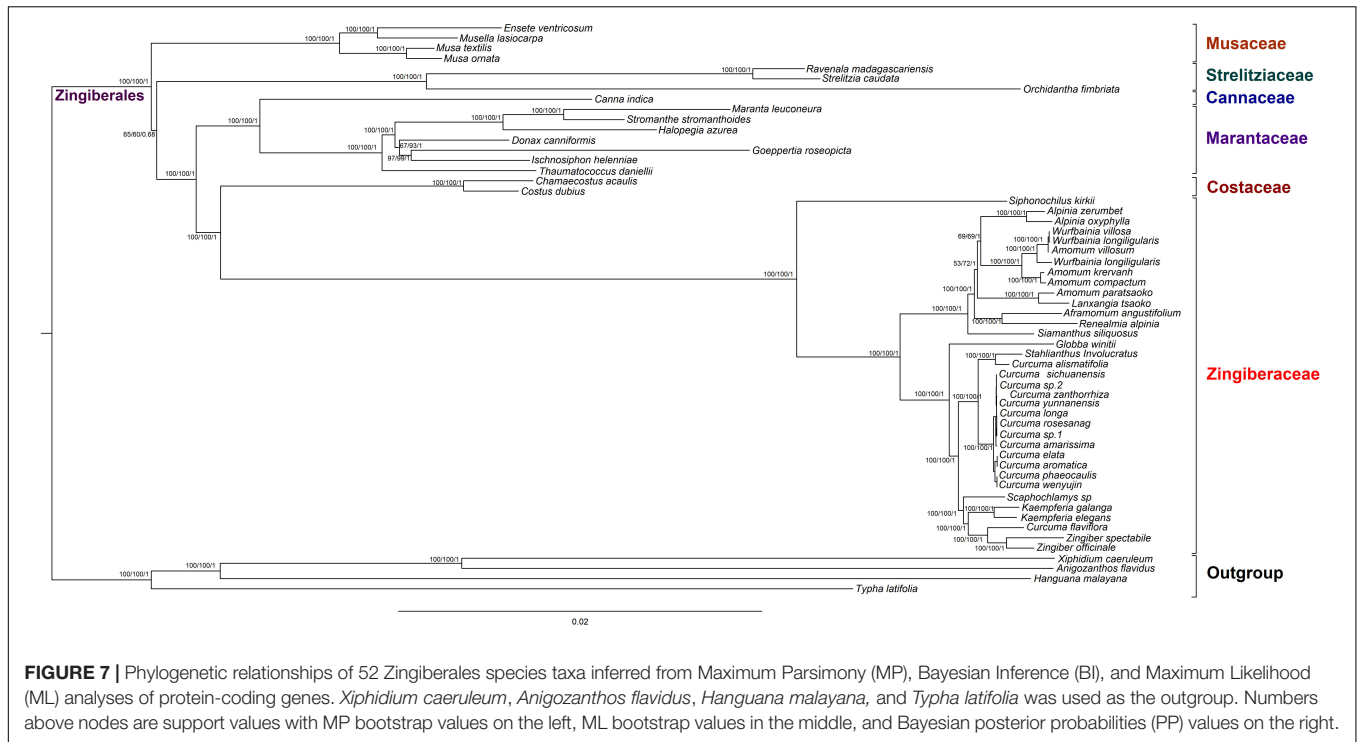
Zingiberales

100/100/1
Ensete ventricosum
100/100/1
Musella lasiocarpa
100/100/1
Musa textilis
Musa ornata
100/100/1
100/100/1
Ravenala madagascariensis
Strelitzia caudata
Orchidantha fimbriata
65/60/0.68
100/100/1
Canna indica
100/100/1
Maranta leuconeura
100/100/1
Stromanthe stromanthoides
100/100/1
Halopegia azurea
100/100/1
Donax canniformis
67/63/1
Goeppertia roseopicta
97/89/1
Ischnosiphon helenniae
Thaumatococcus daniellii
100/100/1
100/100/1
Chamaecostus acaulis
Costus dubius
100/100/1
Siphonochilus kirkii
100/100/1
Alpinia zerumbet
Alpinia oxyphylla
69/69/1
Wurfbainia villosa
100/100/1
Wurfbainia longiligularis
100/100/1
Amomum villosum
53/72/1
100/100/1
Wurfbainia longiligularis
100/100/1
Amomum krervanh
Amomum compactum
100/100/1
100/100/1
Amomum paratsaoko
Lanxangia tsaoko
100/100/1
Aframomum angustifolium
100/100/1
Renealmia alpinia
Siamanthus siliquosus
100/100/1
Globba winitii
100/100/1
Stahlianthus Involucratus
Curcuma alismatifolia
Curcuma sichuanensis
Curcuma sp.2
100/100/1
Curcuma zanthorrhiza
100/100/1
Curcuma yunnanensis
Curcuma longa
Curcuma rosesanag
Curcuma sp.1
100/100/1
Curcuma amarissima
100/100/1
Curcuma elata
Curcuma aromatica
Curcuma phaeocaulis
Curcuma wenyujin
Scaphochlamys sp
100/100/1
100/100/1
Kaempferia galanga
Kaempferia elegans
100/100/1
Curcuma flaviflora
100/100/1
Zingiber spectabile
100/100/1
Zingiber officinale
100/100/1
Xiphidium caeruleum
100/100/1
Anigozanthos flavidus
100/100/1
Hanguana malayana
Typha latifolia
0.02

Musaceae
Strelitziaceae
Cannaceae
Marantaceae
Costaceae
Zingiberaceae
Outgroup

FIGURE 7 | Phylogenetic relationships of 52 Zingiberales species taxa inferred from Maximum Parsimony (MP), Bayesian Inference (BI), and Maximum Likelihood (ML) analyses of protein-coding genes. Xiphidium caeruleum, Anigozanthos flavidus, Hanguana malayana, and Typha latifolia was used as the outgroup. Numbers above nodes are support values with MP bootstrap values on the left, ML bootstrap values in the middle, and Bayesian posterior probabilities (PP) values on the right.